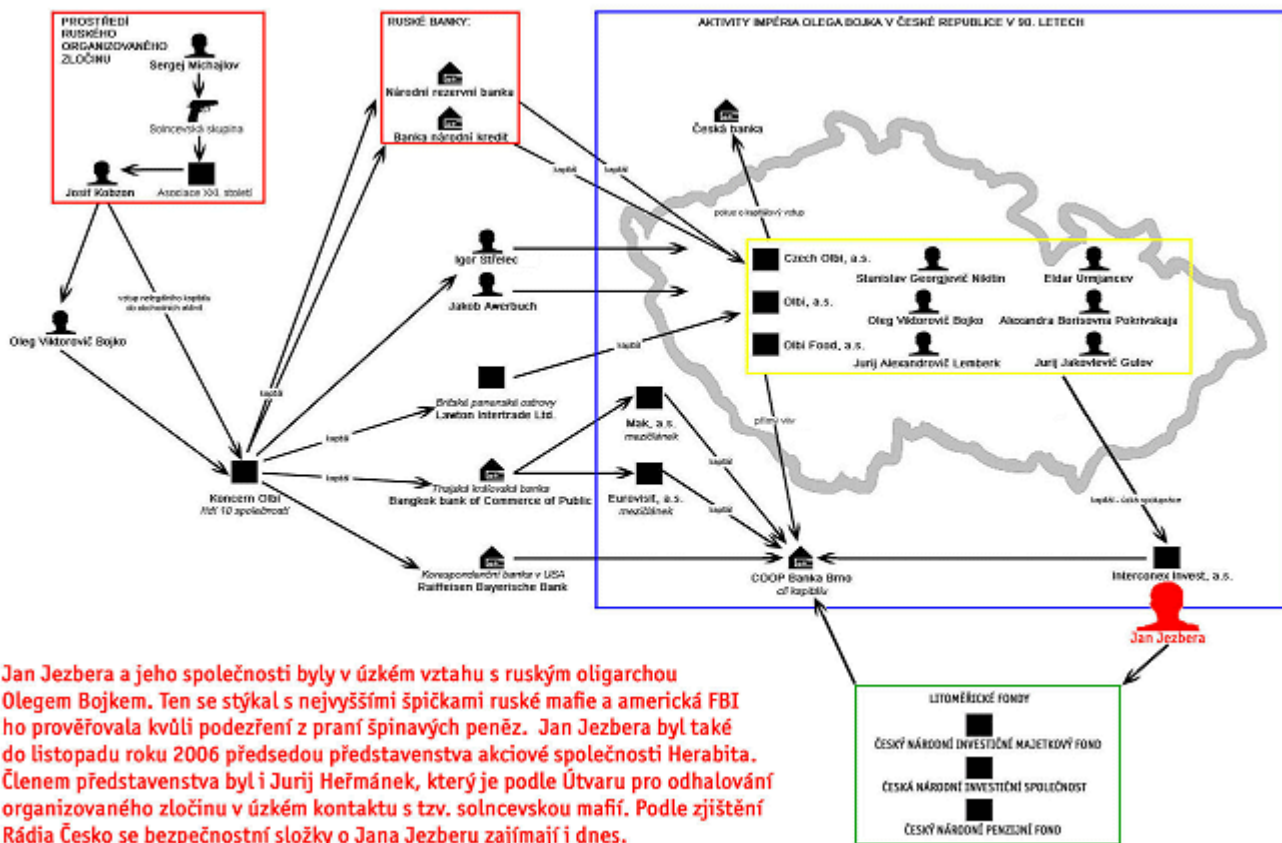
PROSTŘEDÍ RUSKÉHO ORGANIZOVANÉHO ZLOČINU

Sergej Michajlov

Solncevská skupina

Josif Kobzon

Asociace XXI. století

RUSKÉ BANKY:

Národní rezervní banka

Banka národní kredit

AKTIVITY IMPÉRIA OLEGA BOJKA V ČESKÉ REPUBLICE V 90. LETECH

Česká banka

pokus o kapitálový vstup

kapitál

kapitál

Czech Olbi, a.s.

Olbi, a.s.

Olbi Food, a.s.

Stanislav Georgjevič Nikitin

Eldar Urmjancev

Oleg Viktorovič Bojko

Aleksandra Borisovna Pokrivskaja

Jurij Alexandrovič Lemberk

Jurij Jakovlevič Gulov

Igor Střelec

Jakob Awerbuch

vstup nelegálního kapitálu do obchodních aktivit

Oleg Viktorovič Bojko

kapitál

kapitál

Britské panenské ostrovy
Lawton Intertrade Ltd.

kapitál

Mak, a.s.
mezičlánek

přímý vliv

kapitál

Koncern Olbi
řídí 10 společností

kapitál

Thajská královská banka
Bangkok bank of Commerce of Public

Eurovisit, a.s.
mezičlánek

kapitál

kapitál - úvěr společnosti

Korespondenční banka v USA
Raiffeisen Bayerische Bank

COOP Banka Brno
cíl kapitálu

Interconex Invest, a.s.

Jan Jezbera

Jan Jezbera a jeho společnosti byly v úzkém vztahu s ruským oligarchou Olegem Bojkem. Ten se stýkal s nejvyššími špičkami ruské mafie a americká FBI ho prověřovala kvůli podezření z praní špinavých peněz. Jan Jezbera byl také do listopadu roku 2006 předsedou představenstva akciové společnosti Herabita. Členem představenstva byl i Jurij Heřmánek, který je podle Útvaru pro odhalování organizovaného zločinu v úzkém kontaktu s tzv. solncevskou mafií. Podle zjištění Rádia Česko se bezpečnostní složky o Jana Jezberu zajímají i dnes.

LITOMĚŘICKÉ FONDY

ČESKÝ NÁRODNÍ INVESTIČNÍ MAJETKOVÝ FOND

ČESKÁ NÁRODNÍ INVESTIČNÍ SPOLEČNOST

ČESKÝ NÁRODNÍ PENZIJNÍ FOND